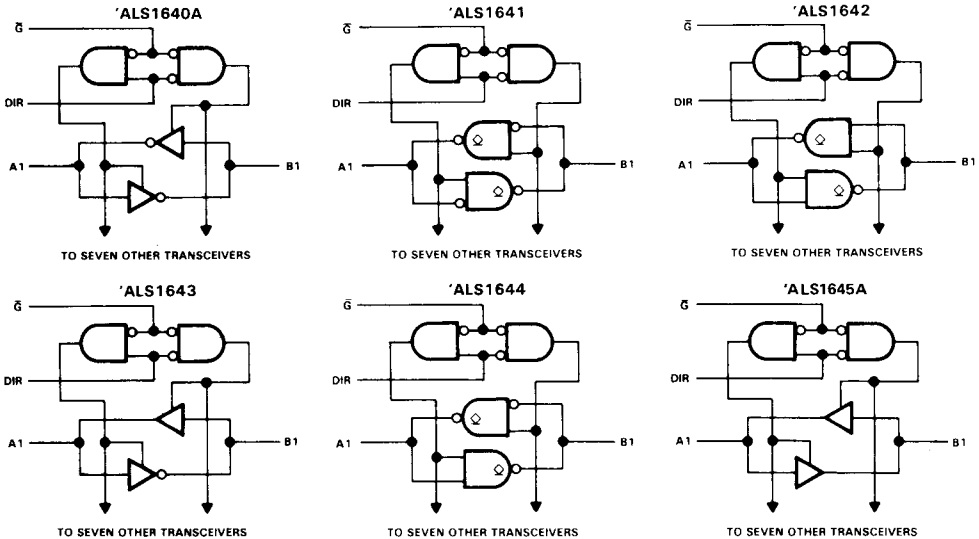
'ALS1640A

$\bar{G}$

DIR

A1

B1

TO SEVEN OTHER TRANSCEIVERS

'ALS1641

$\bar{G}$

DIR

A1

B1

TO SEVEN OTHER TRANSCEIVERS

'ALS1642

$\bar{G}$

DIR

A1

B1

TO SEVEN OTHER TRANSCEIVERS

'ALS1643

$\bar{G}$

DIR

A1

B1

TO SEVEN OTHER TRANSCEIVERS

'ALS1644

$\bar{G}$

DIR

A1

B1

TO SEVEN OTHER TRANSCEIVERS

'ALS1645A

$\bar{G}$

DIR

A1

B1

TO SEVEN OTHER TRANSCEIVERS